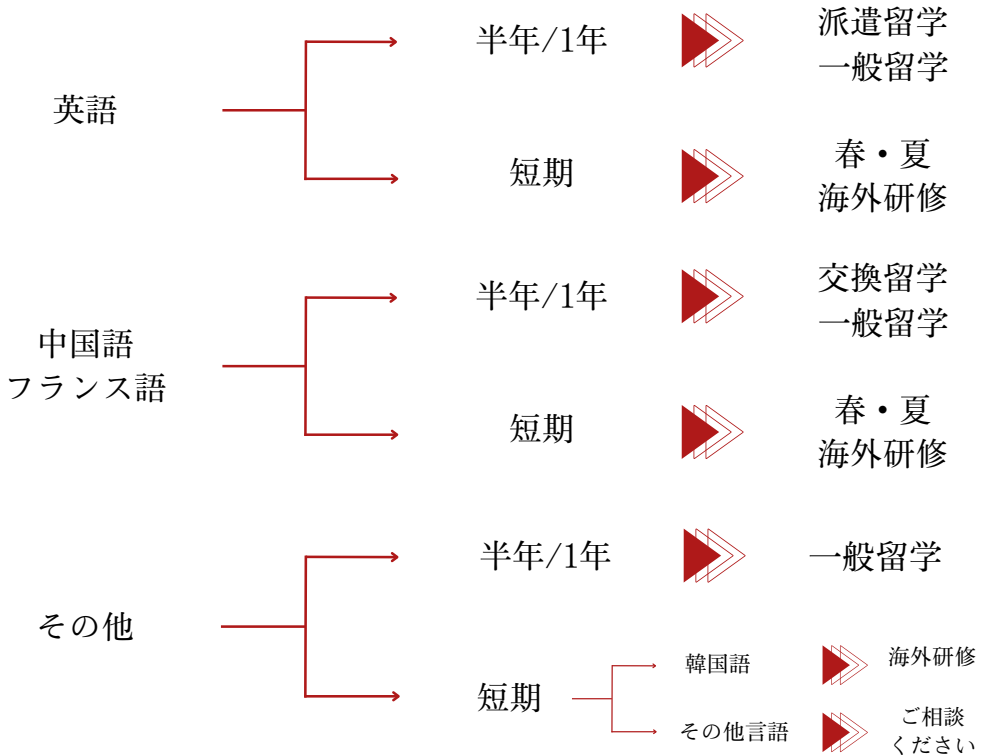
英語

半年/1年

派遣留学
一般留学

短期

春・夏
海外研修

中国語
フランス語

半年/1年

交換留学
一般留学

短期

春・夏
海外研修

その他

半年/1年

一般留学

短期

韓国語

海外研修

その他言語

ご相談
ください